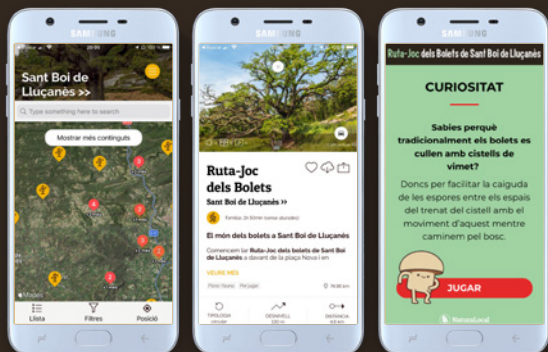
SAMSUNG

Sant Boi de Lluçanès >>

Type something here to search

Mostrar més continguts

Llista

Filtres

Posició

SAMSUNG

Ruta-Joc dels Bolets

Sant Boi de Lluçanès >>

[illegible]

El món dels bolets a Sant Boi de Lluçanès

Comencem la Ruta-Joc dels bolets de Sant Boi de Lluçanès a davant de la plaça Nova i en

VEURE MÉS

TIPOLOGIA

DESNIVELL

DISTÀNCIA

SAMSUNG

Ruta-Joc dels Bolets de Sant Boi de Lluçanès

CURIOSITAT

Sabies perquè tradicionalment els bolets es cullen amb cistells de vímet?

Doncs per facilitar la caiguda de les espores entre els espais del trenat del cistell amb el moviment d'aquest mentre caminem pel bosc.

JUGAR

NaturaLocal